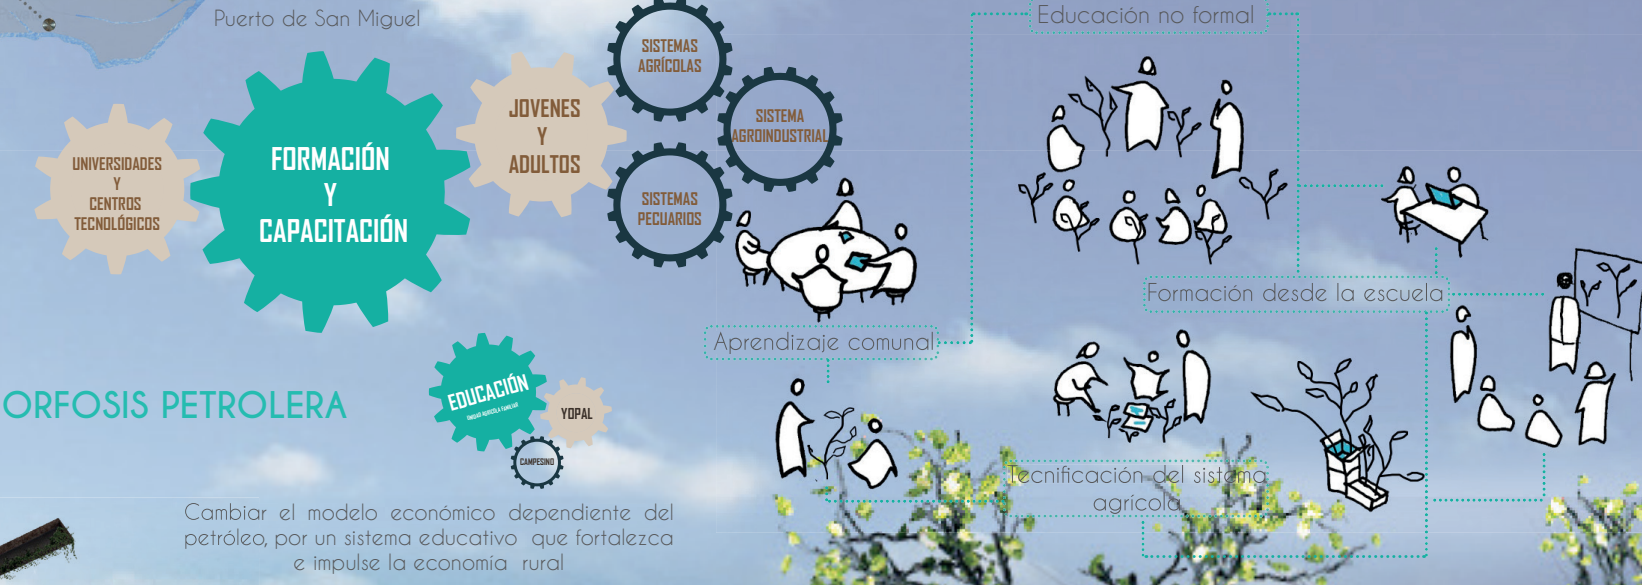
Puerto de San Miguel

UNIVERSIDADES Y CENTROS TECNOLÓGICOS

FORMACIÓN Y CAPACITACIÓN

JOVENES Y ADULTOS

SISTEMAS AGRÍCOLAS

SISTEMA AGROINDUSTRIAL

SISTEMAS PECUARIOS

Educación no formal

Formación desde la escuela

Aprendizaje comunal

ORFOSIS PETROLERA

EDUCACIÓN

UNIDAD AGRÍCOLA FAMILIAR

YOPAL

CAMPESINO

Tecnificación del sistema agrícola

Cambiar el modelo económico dependiente del petróleo, por un sistema educativo que fortalezca e impulse la economía rural